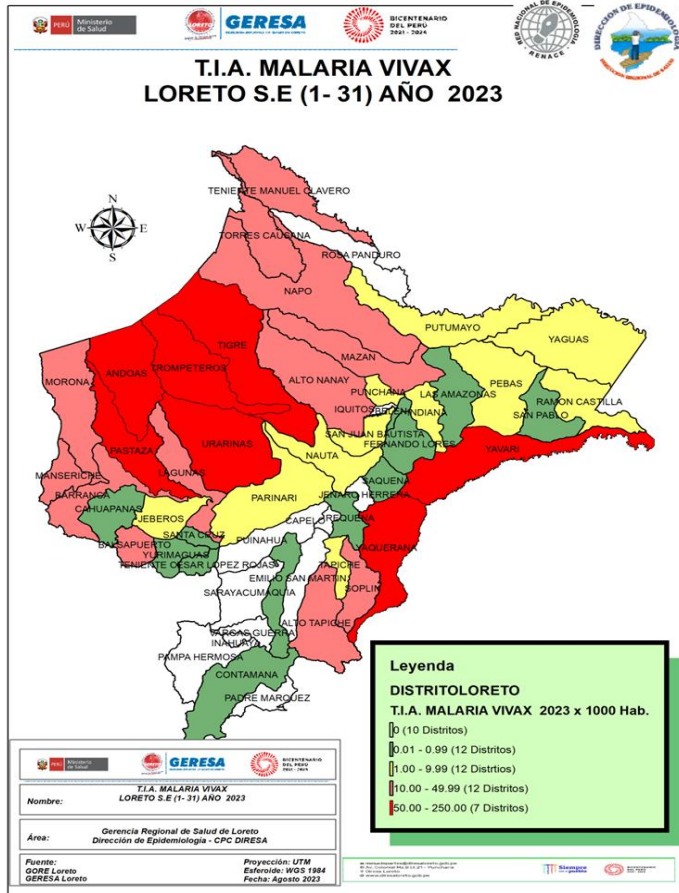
PERÚ Ministerio de Salud
GERESA
BICENTENARIO DEL PERÚ 2021 - 2024
RED NACIONAL DE EPIDEMIOLOGÍA RENACE
DIRECCIÓN DE EPIDEMIOLOGÍA

T.I.A. MALARIA VIVAX
LORETO S.E (1- 31) AÑO 2023

N
W
E
S

TENIENTE MANUEL CLAVERO
TORRES CAUSANA
ROSA PANDURO
NAPO
PUTUMAYO
YAGUAS
TIGRE
MAZAN
ANDOAS
TROMPETEROS
ALTO NANAY
MORONA
PUNCHANA
LAS AMAZONAS
PEBAS
RAMON CASTILLA
IQUITOS
BELEN
INDIANA
SAN PABLO
SAN JUAN BAUTISTA
FERNANDO LORES
YAVARI
PASTAZA
URARINAS
LAGUNAS
NAUTA
MANSERICHE
SAQUENA
BARRANCA
PARINARI
JENARO HERRERA
CAHUAPANAS
JEBEROS
CAPELO
REQUENA
SANTA CRUZ
BALSAPUERTO
PUINAHUA
YURIMAGUAS
MAQUERANA
TENIENTE CESAR LOPEZ ROJAS
EMILIO SAN MARTIN
TAPICHE
SARAYACU
MAQUIA
SOPLIN
ALTO TAPICHE
VARGAS GUERRA
INAHUAYA
PAMPA HERMOSA
CONTAMANA
PADRE MARQUEZ

Leyenda
DISTRITOLORETO
T.I.A. MALARIA VIVAX 2023 x 1000 Hab.
0 (10 Distritos)
0.01 - 0.99 (12 Distritos)
1.00 - 9.99 (12 Distrtios)
10.00 - 49.99 (12 Distritos)
50.00 - 250.00 (7 Distritos)

PERÚ Ministerio de Salud
GERESA
BICENTENARIO DEL PERÚ 2021 - 2024
Nombre: T.I.A. MALARIA VIVAX LORETO S.E (1- 31) AÑO 2023
Área: Gerencia Regional de Salud de Loreto Dirección de Epidemiología - CPC DIRESA
Fuente: GORE Loreto GERESA Loreto
Proyección: UTM
Esferoide: WGS 1984
Fecha: Agosto 2023

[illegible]
Siempre con el pueblo